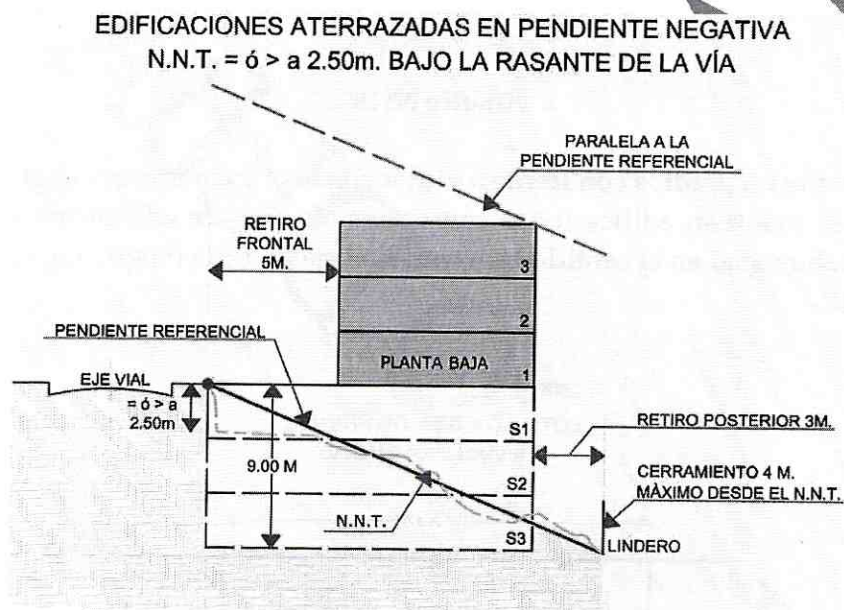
EDIFICACIONES ATERRAZADAS EN PENDIENTE NEGATIVA
N.N.T. = ó > a 2.50m. BAJO LA RASANTE DE LA VÍA

PARALELA A LA PENDIENTE REFERENCIAL

RETIRO FRONTAL 5M.

3

2

PLANTA BAJA

1

PENDIENTE REFERENCIAL

EJE VIAL

= ó > a 2.50m

S1

RETIRO POSTERIOR 3M.

9.00 M

S2

CERRAMIENTO 4 M. MÀXIMO DESDE EL N.N.T.

N.N.T.

S3

LINDERO